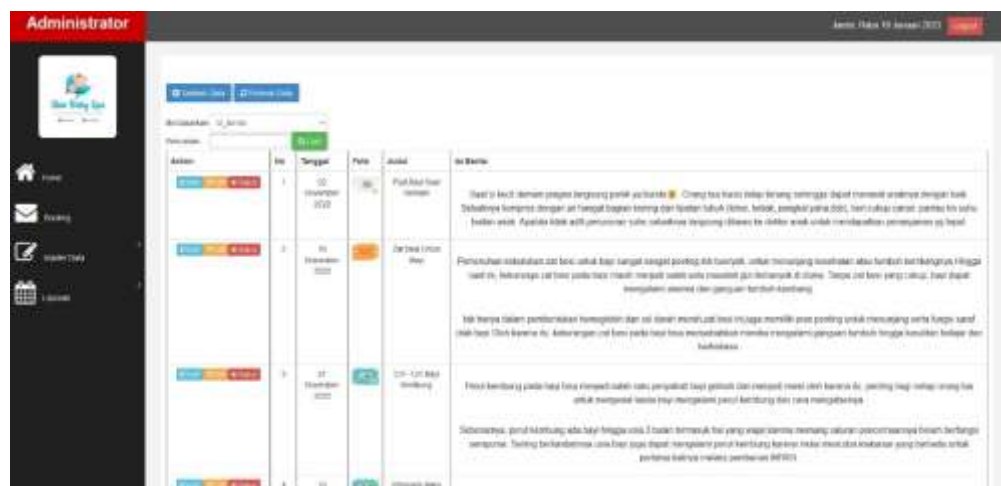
Administrator

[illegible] Rabu 18 Januari 2023 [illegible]

Home

Booking

Master Data

Laporan

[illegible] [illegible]

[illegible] 10 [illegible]

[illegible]

| Action | No | Tanggal | Foto | Judul | Isi Berita |
|---|---|---|---|---|---|
| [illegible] | 1 | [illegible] Desember 2022 | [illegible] | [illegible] | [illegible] |
| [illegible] | 2 | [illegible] Desember 2022 | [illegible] | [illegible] | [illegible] |
| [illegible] | 3 | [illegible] Desember 2022 | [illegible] | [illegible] | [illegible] |
| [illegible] | 4 | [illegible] | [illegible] | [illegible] | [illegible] |